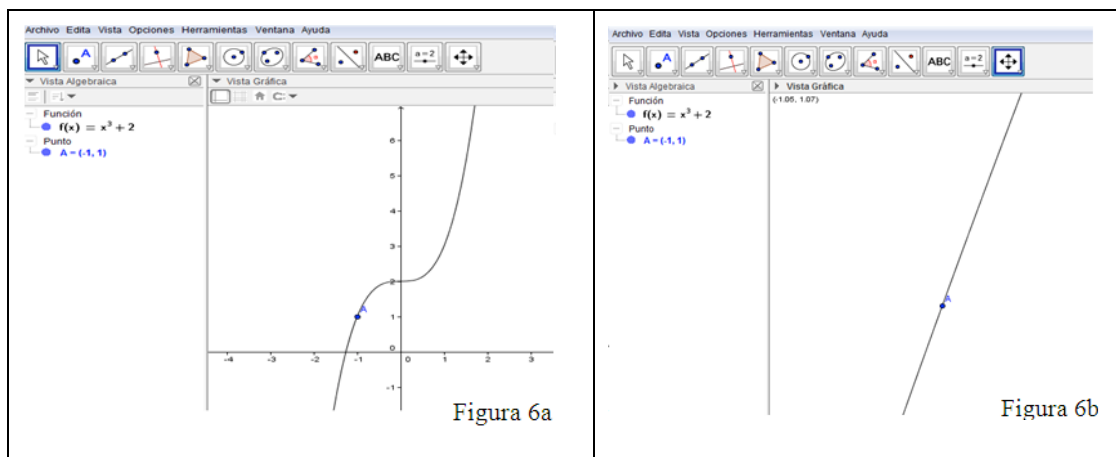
Archivo Edita Vista Opciones Herramientas Ventana Ayuda

ABC a=2

Vista Algebraica
Vista Gráfica

Función
$f(x) = x^3 + 2$
Punto
A = (-1, 1)

6
5
4
3
2
1
0
-1
-4 -3 -2 -1 1 2 3

A

Figura 6a

Archivo Edita Vista Opciones Herramientas Ventana Ayuda

ABC a=2

Vista Algebraica
Vista Gráfica
(-1.05, 1.07)

Función
$f(x) = x^3 + 2$
Punto
A = (-1, 1)

A

Figura 6b